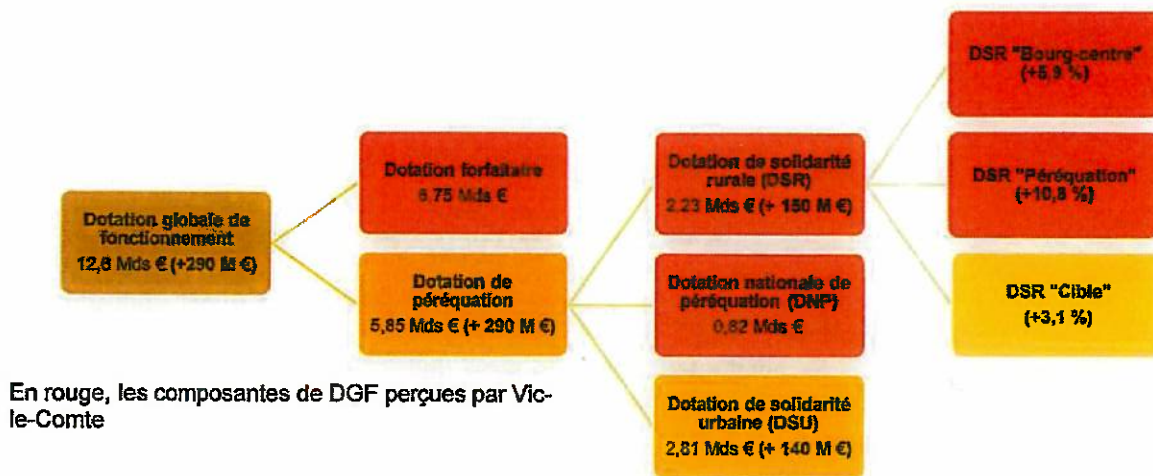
Dotation globale de fonctionnement
12,6 Mds € (+290 M €)

Dotation forfaitaire
6,75 Mds €

Dotation de péréquation
5,85 Mds € (+ 290 M €)

Dotation de solidarité rurale (DSR)
2,23 Mds € (+ 150 M €)

Dotation nationale de péréquation (DNP)
0,82 Mds €

Dotation de solidarité urbaine (DSU)
2,81 Mds € (+ 140 M €)

DSR "Bourg-centre"
(+5,9 %)

DSR "Péréquation"
(+10,8 %)

DSR "Cible"
(+3,1 %)

En rouge, les composantes de DGF perçues par Vic-le-Comte